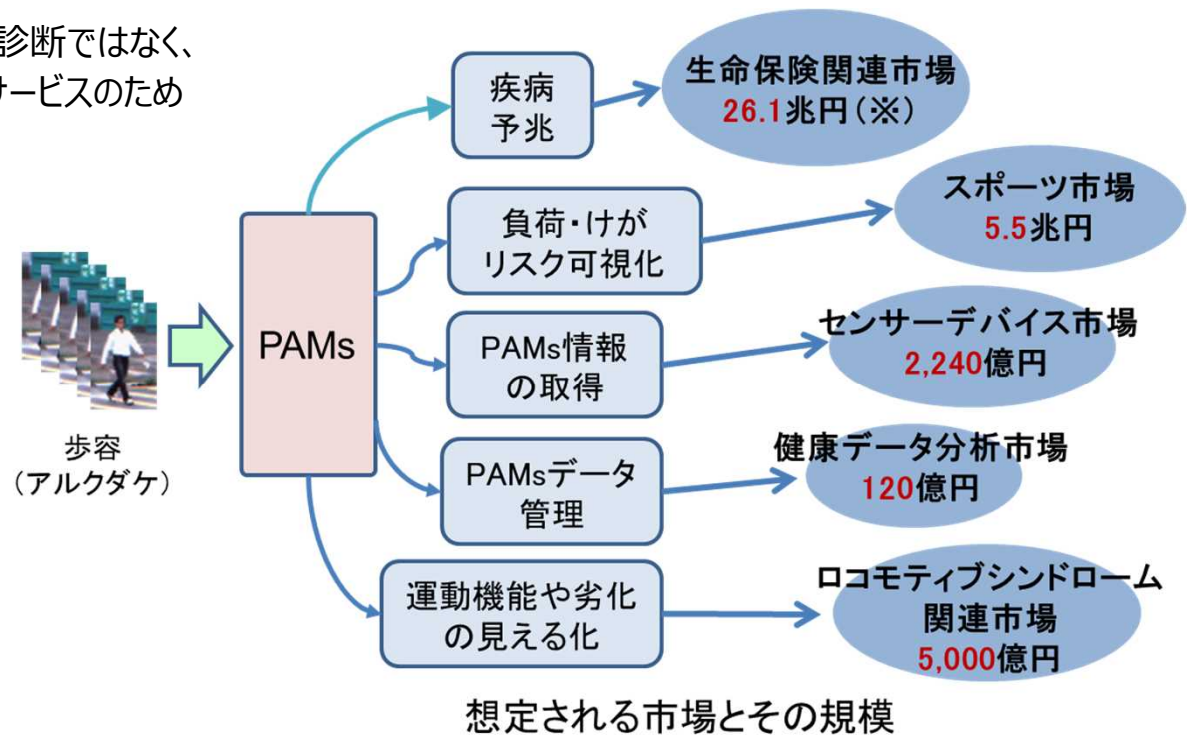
診断ではなく、
サービスのため

歩容
（アルクダケ）

PAMs

疾病
予兆

負荷・けが
リスク可視化

PAMs情報
の取得

PAMsデータ
管理

運動機能や劣化
の見える化

生命保険関連市場
26.1兆円（※）

スポーツ市場
5.5兆円

センサーデバイス市場
2,240億円

健康データ分析市場
120億円

ロコモティブシンドローム
関連市場
5,000億円

想定される市場とその規模